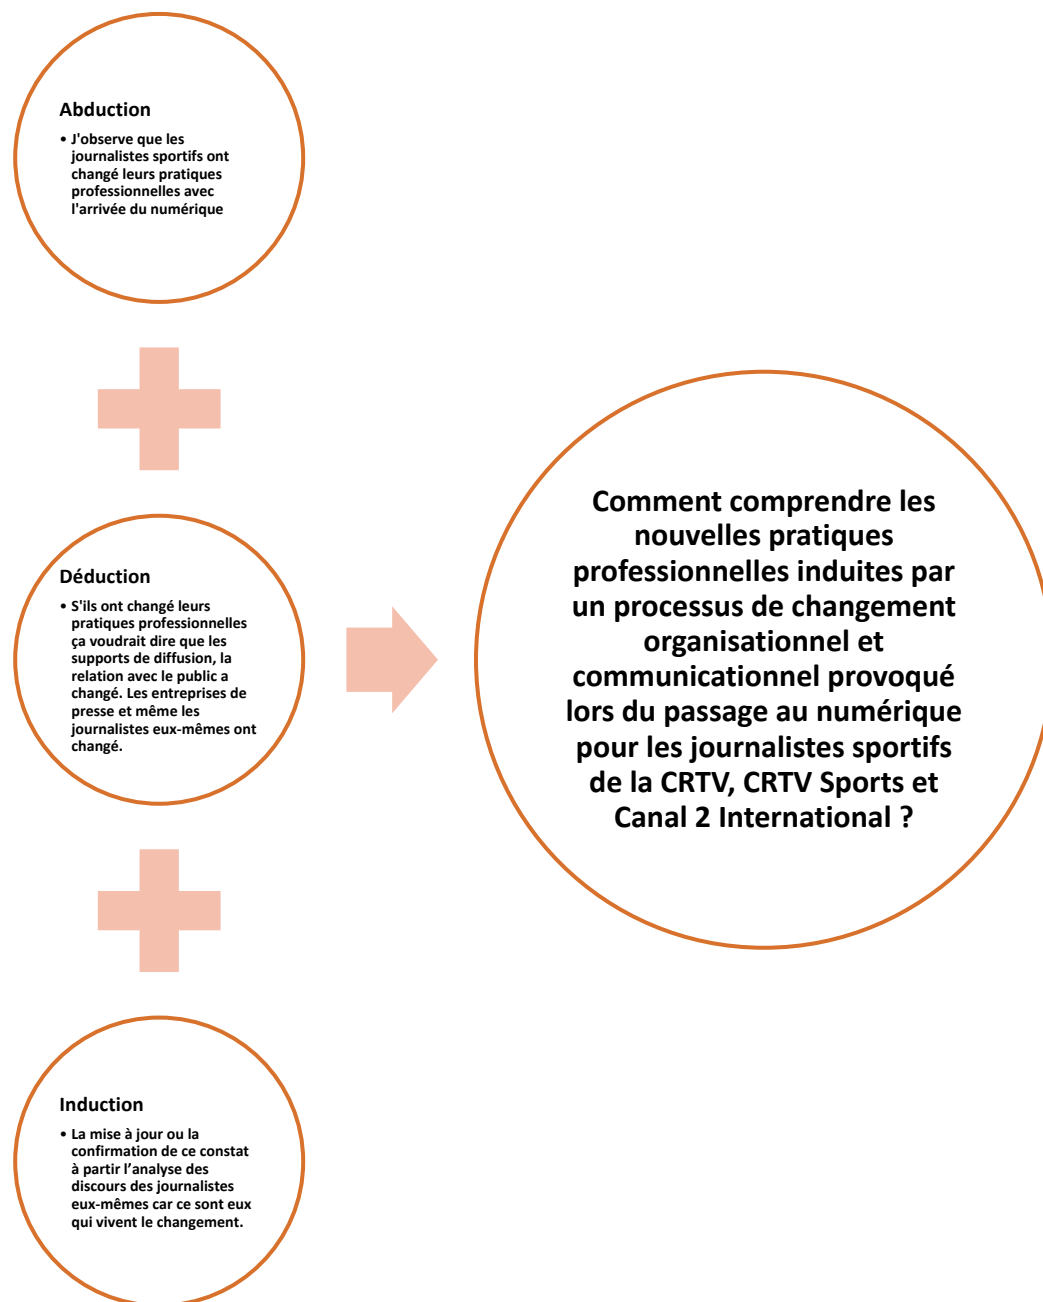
Abduction

• J'observe que les journalistes sportifs ont changé leurs pratiques professionnelles avec l'arrivée du numérique

Déduction

• S'ils ont changé leurs pratiques professionnelles ça voudrait dire que les supports de diffusion, la relation avec le public a changé. Les entreprises de presse et même les journalistes eux-mêmes ont changé.

Induction

• La mise à jour ou la confirmation de ce constat à partir l'analyse des discours des journalistes eux-mêmes car ce sont eux qui vivent le changement.

Comment comprendre les nouvelles pratiques professionnelles induites par un processus de changement organisationnel et communicationnel provoqué lors du passage au numérique pour les journalistes sportifs de la CRTV, CRTV Sports et Canal 2 International ?